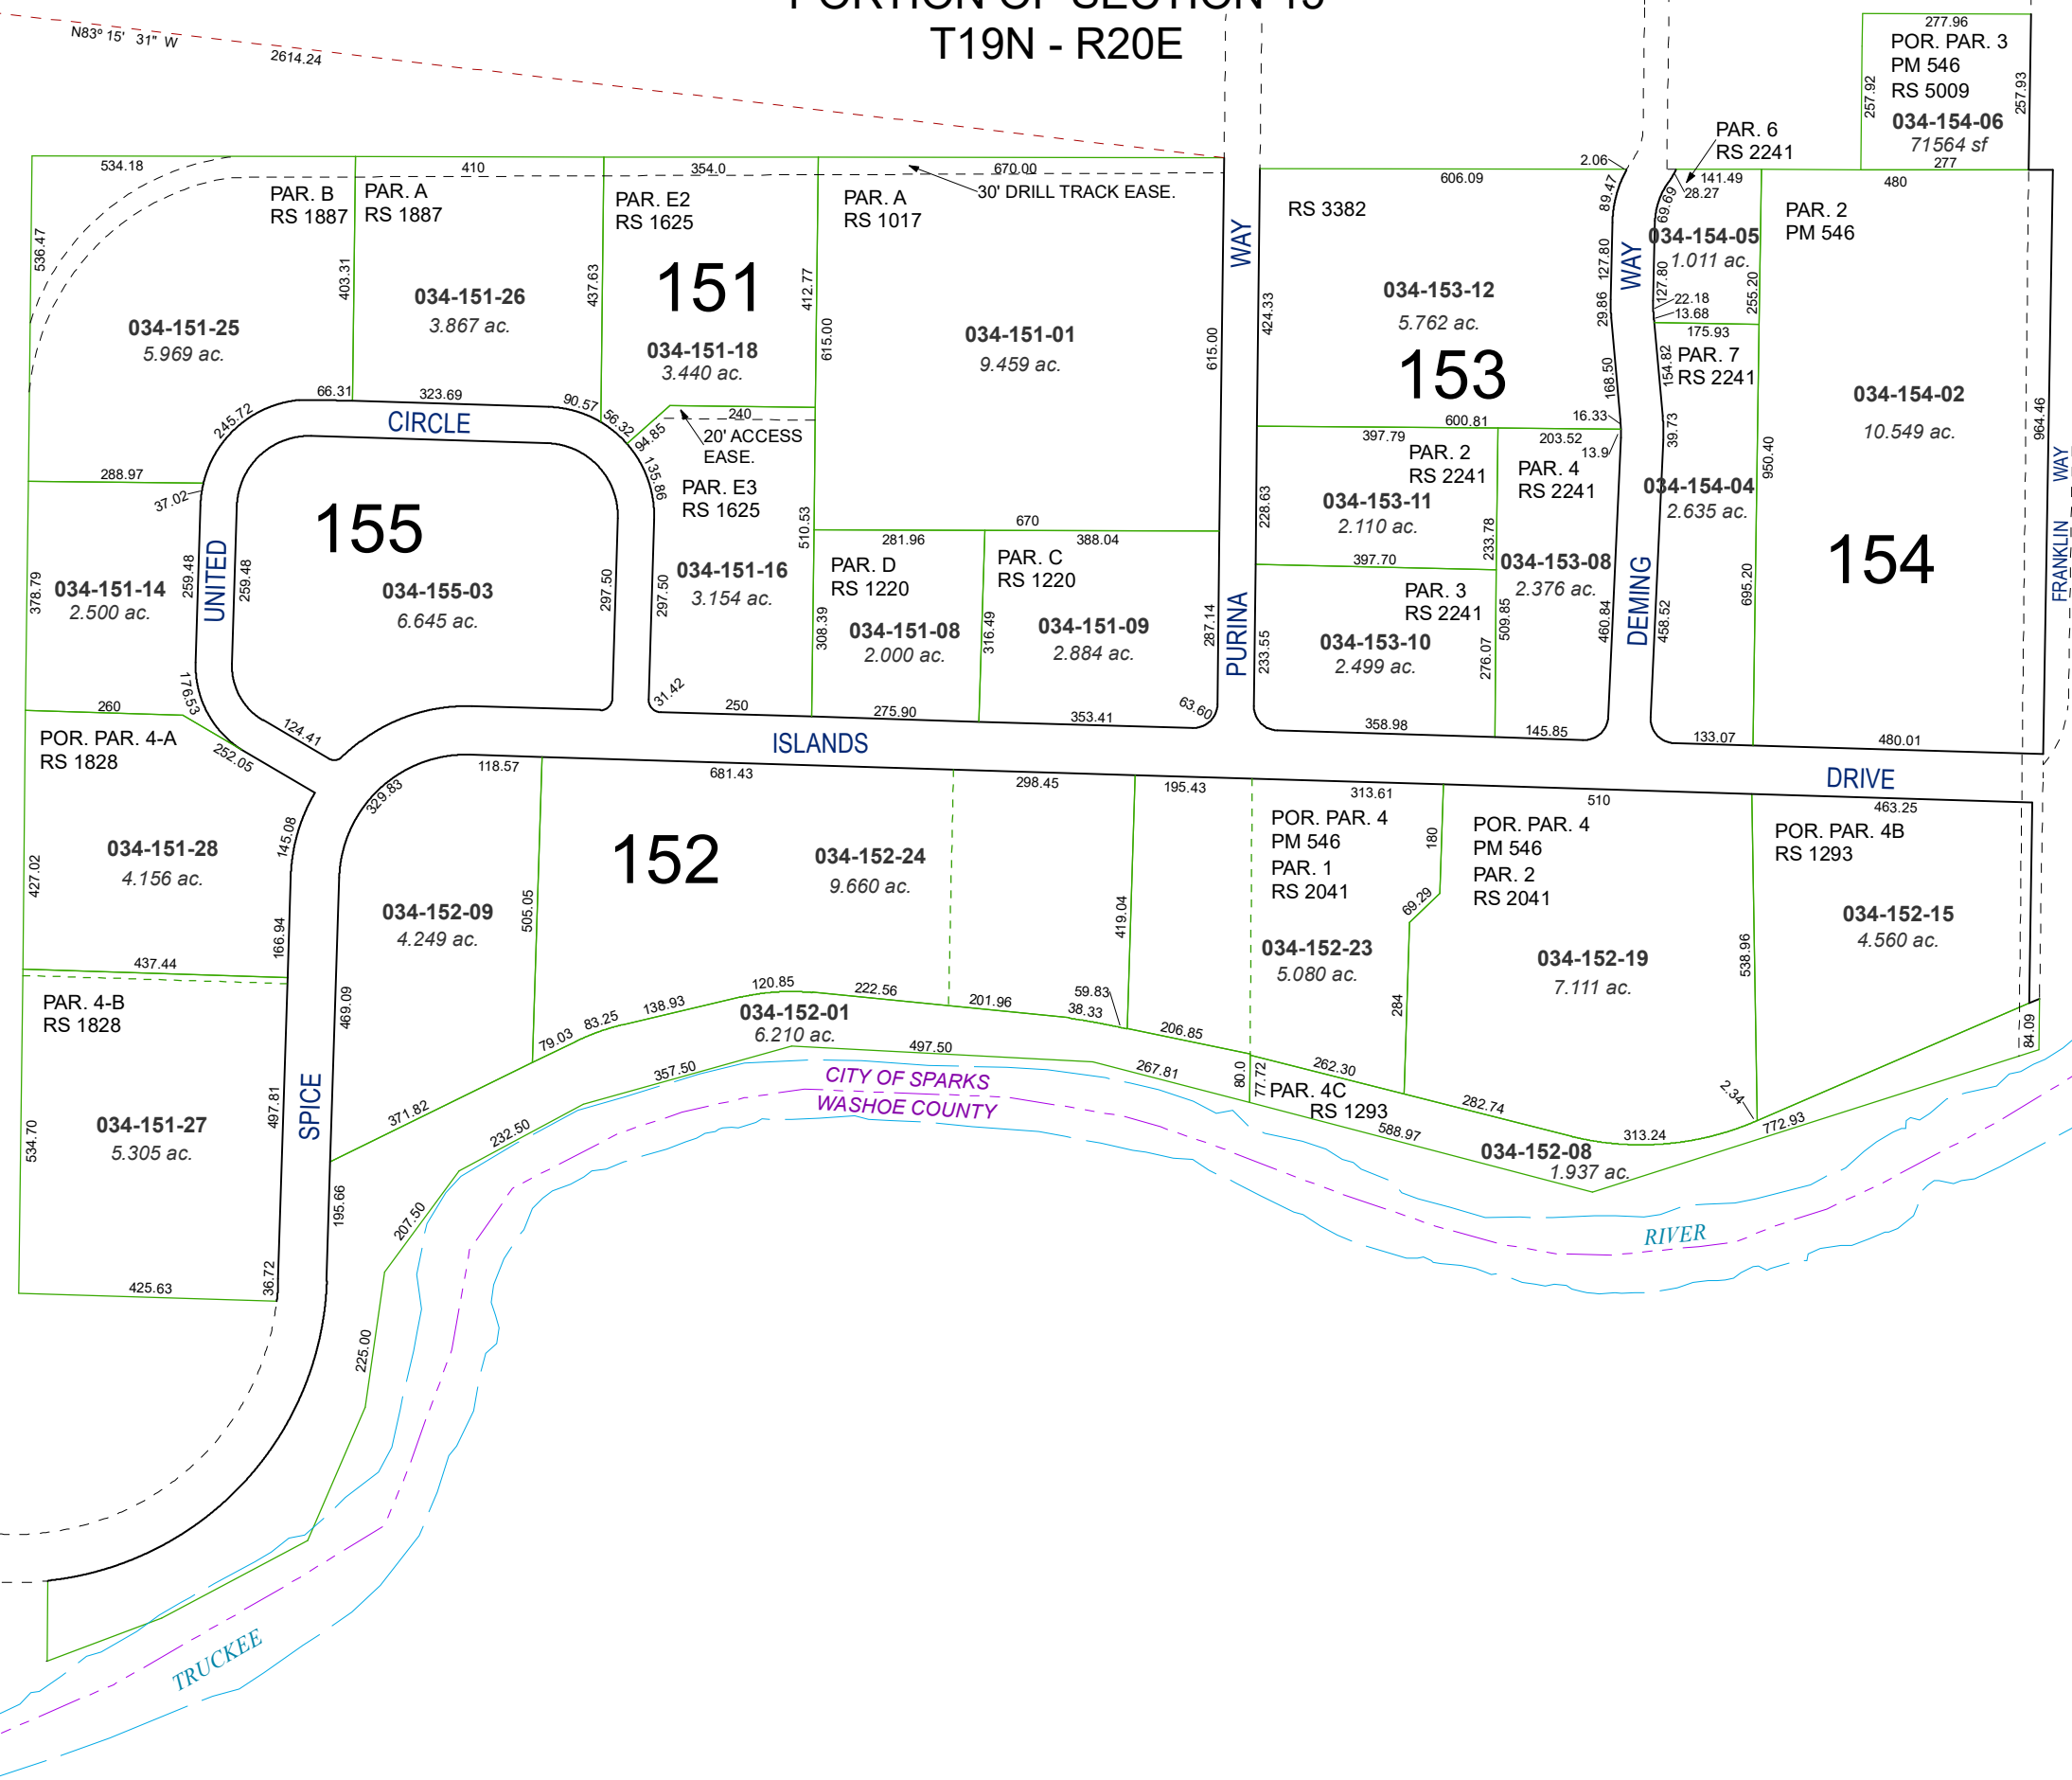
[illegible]
T19N - R20E

N83° 15' 31" W
2614.24

534.18
410
354.0
670.00
30' DRILL TRACK EASE.
536.47
PAR. B
RS 1887
PAR. A
RS 1887
PAR. E2
RS 1625
PAR. A
RS 1017
403.31
437.63
412.77
615.00
615.00
034-151-25
5.969 ac.
034-151-26
3.867 ac.
151
034-151-18
3.440 ac.
034-151-01
9.459 ac.
66.31
323.69
90.57
240
CIRCLE
245.72
56.32
94.85
20' ACCESS EASE.
135.86
288.97
37.02
PAR. E3
RS 1625
510.53
155
670
281.96
388.04
PAR. D
RS 1220
PAR. C
RS 1220
378.79
034-151-14
2.500 ac.
259.48
UNITED
259.48
034-155-03
6.645 ac.
297.50
297.50
034-151-16
3.154 ac.
308.39
034-151-08
2.000 ac.
316.49
034-151-09
2.884 ac.
287.14
260
176.53
31.42
250
275.90
353.41
63.60
124.41
POR. PAR. 4-A
RS 1828
252.05
ISLANDS
118.57
681.43
329.83
145.08
034-151-28
4.156 ac.
427.02
166.94
437.44
PAR. 4-B
RS 1828
152
034-152-24
9.660 ac.
298.45
195.43
034-152-09
4.249 ac.
505.05
419.04
469.09
120.85
222.56
201.96
59.83
38.33
138.93
83.25
79.03
034-152-01
6.210 ac.
206.85
497.50
534.70
034-151-27
5.305 ac.
497.81
SPICE
371.82
357.50
CITY OF SPARKS
WASHOE COUNTY
232.50
195.66
207.50
425.63
36.72
225.00
TRUCKEE

WAY
606.09
2.06
89.47
RS 3382
424.33
034-153-12
5.762 ac.
127.80
29.86
153
168.50
600.81
16.33
397.79
PAR. 2
RS 2241
203.52
PAR. 4
RS 2241
13.9
228.63
034-153-11
2.110 ac.
233.78
397.70
034-153-08
2.376 ac.
PAR. 3
RS 2241
034-153-10
2.499 ac.
233.55
PURINA
276.07
509.85
460.84
358.98
145.85
313.61
POR. PAR. 4
PM 546
PAR. 1
RS 2041
180
69.29
034-152-23
5.080 ac.
284
80.0
77.72
262.30
PAR. 4C
RS 1293
267.81
588.97
282.74
034-152-08
1.937 ac.
313.24
RIVER

277.96
POR. PAR. 3
PM 546
RS 5009
257.92
257.93
034-154-06
71564 sf
277
PAR. 6
RS 2241
141.49
28.27
69.69
480
PAR. 2
PM 546
034-154-05
1.011 ac.
WAY
127.80
22.18
13.68
255.20
175.93
PAR. 7
RS 2241
154.82
034-154-02
10.549 ac.
39.73
950.40
964.46
WAY
034-154-04
2.635 ac.
154
DEMING
458.52
695.20
FRANKLIN
133.07
480.01
DRIVE
510
463.25
POR. PAR. 4
PM 546
PAR. 2
RS 2041
POR. PAR. 4B
RS 1293
034-152-15
4.560 ac.
034-152-19
7.111 ac.
538.96
84.09
2.34
772.93